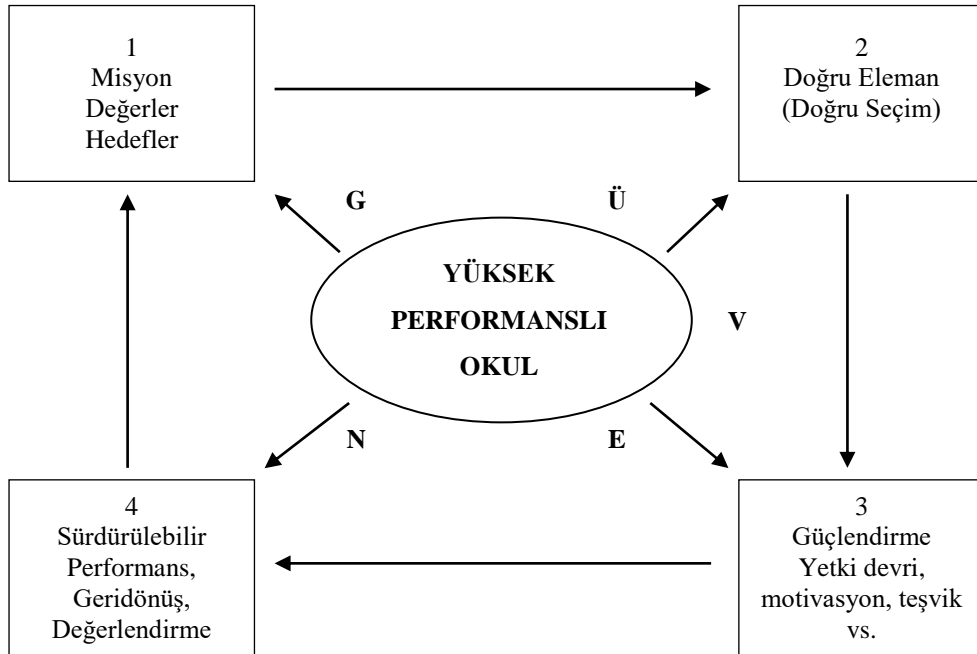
1
Misyon
Değerler
Hedefler

2
Doğru Eleman
(Doğru Seçim)

G

Ü

YÜKSEK
PERFORMANSLI
OKUL

V

N

E

4
Sürdürülebilir
Performans,
Geridönüş,
Değerlendirme

3
Güçlendirme
Yetki devri,
motivasyon, teşvik
vs.